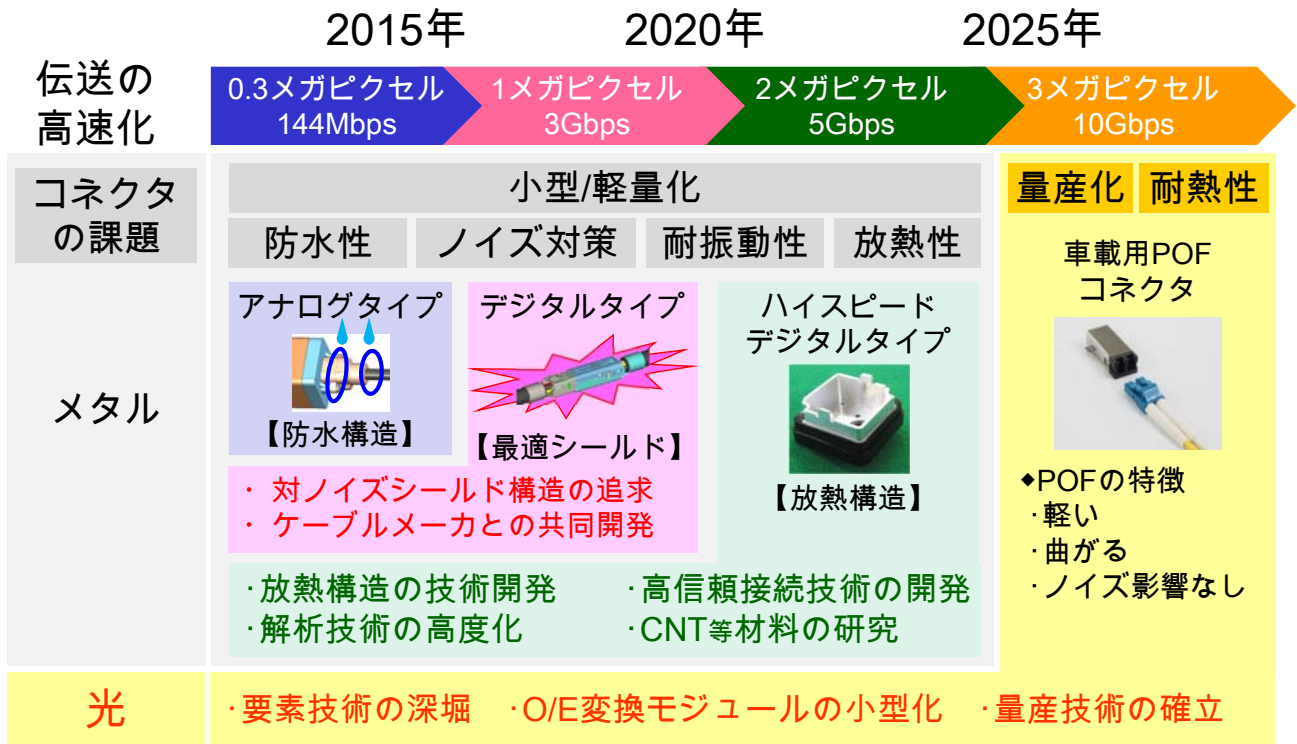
2015年　2020年　2025年

伝送の高速化

0.3メガピクセル 144Mbps
1メガピクセル 3Gbps
2メガピクセル 5Gbps
3メガピクセル 10Gbps

コネクタの課題

小型/軽量化

防水性　ノイズ対策　耐振動性　放熱性

量産化　耐熱性

メタル

アナログタイプ
【防水構造】

デジタルタイプ
【最適シールド】

ハイスピードデジタルタイプ
【放熱構造】

・対ノイズシールド構造の追求
・ケーブルメーカとの共同開発

・放熱構造の技術開発
・解析技術の高度化

・高信頼接続技術の開発
・CNT等材料の研究

車載用POFコネクタ

◆POFの特徴
・軽い
・曲がる
・ノイズ影響なし

光

・要素技術の深堀　・O/E変換モジュールの小型化　・量産技術の確立